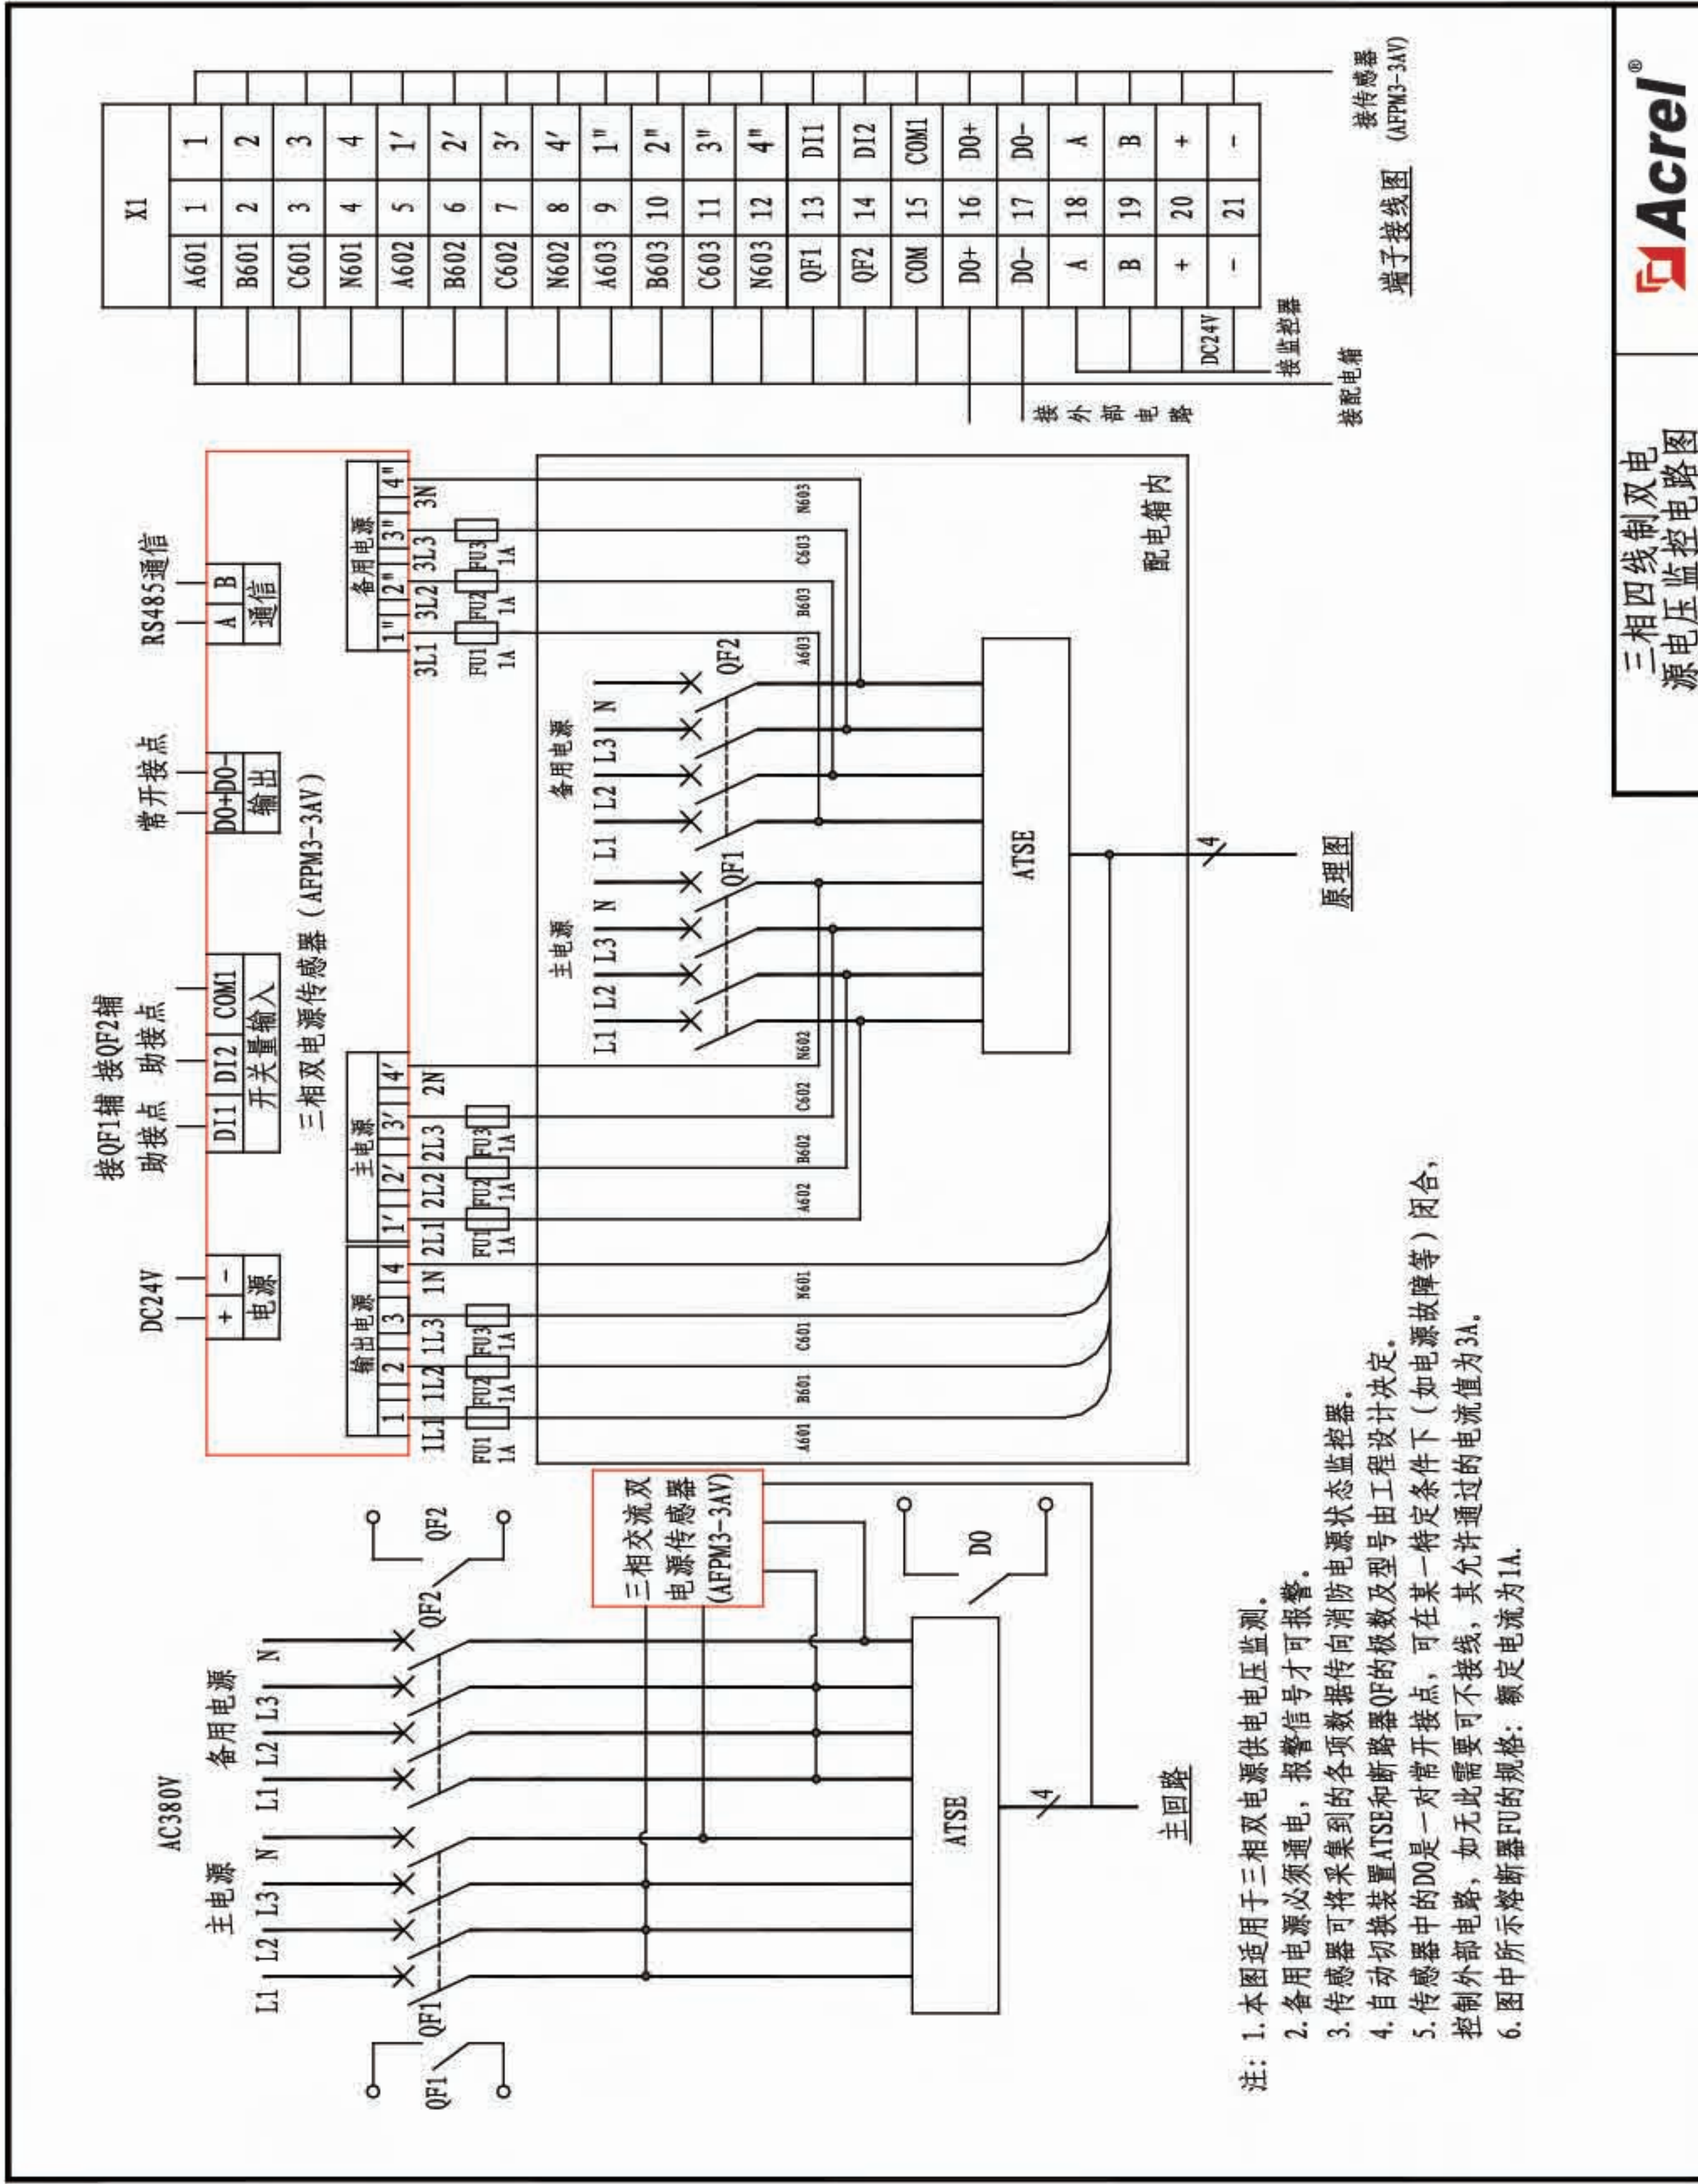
AC380V
主电源
备用电源
L1 L2 L3 N L1 L2 L3 N
QF1
QF2
QF1
QF2
三相交流双电源传感器(AFPM3-3AV)
DO
ATSE
4
主回路

DC24V
+ -
电源
接QF1辅助接点
接QF2辅助接点
DI1 DI2 COM1
开关量输入
常开接点
DO+ DO-
输出
RS485通信
A B
通信
三相双电源传感器（AFPM3-3AV）
输出电源
1 2 3 4
1L1 1L2 1L3 1N
FU1 1A FU2 1A FU3 1A
主电源
1′ 2′ 3′ 4′
2L1 2L2 2L3 2N
FU1 1A FU2 1A FU3 1A
备用电源
1" 2" 3" 4"
3L1 3L2 3L3 3N
FU1 1A FU2 1A FU3 1A
A601 B601 C601 N601 A602 B602 C602 N602 A603 B603 C603 N603
主电源
L1 L2 L3 N
备用电源
L1 L2 L3 N
QF1
QF2
ATSE
4
原理图
配电箱内

X1
| A601 | 1 | 1 |
|---|---|---|
| B601 | 2 | 2 |
| C601 | 3 | 3 |
| N601 | 4 | 4 |
| A602 | 5 | 1′ |
| B602 | 6 | 2′ |
| C602 | 7 | 3′ |
| N602 | 8 | 4′ |
| A603 | 9 | 1" |
| B603 | 10 | 2" |
| C603 | 11 | 3" |
| N603 | 12 | 4" |
| QF1 | 13 | DI1 |
| QF2 | 14 | DI2 |
| COM | 15 | COM1 |
| DO+ | 16 | DO+ |
| DO- | 17 | DO- |
| A | 18 | A |
| B | 19 | B |
| + | 20 | + |
| - | 21 | - |

DC24V
接外部电路
接监控器
接配电箱
接传感器(AFPM3-3AV)
端子接线图

注：1.本图适用于三相双电源供电电压监测。
2.备用电源必须通电，报警信号才可报警。
3.传感器可将采集到的各项数据传向消防电源状态监控器。
4.自动切换装置ATSE和断路器QF的极数及型号由工程设计决定。
5.传感器中的DO是一对常开接点，可在某一特定条件下（如电源故障等）闭合，控制外部电路，如无此需要可不接线，其允许通过的电流值为3A。
6.图中所示熔断器FU的规格：额定电流为1A。

三相四线制双电源电压监控电路图
Acrel®